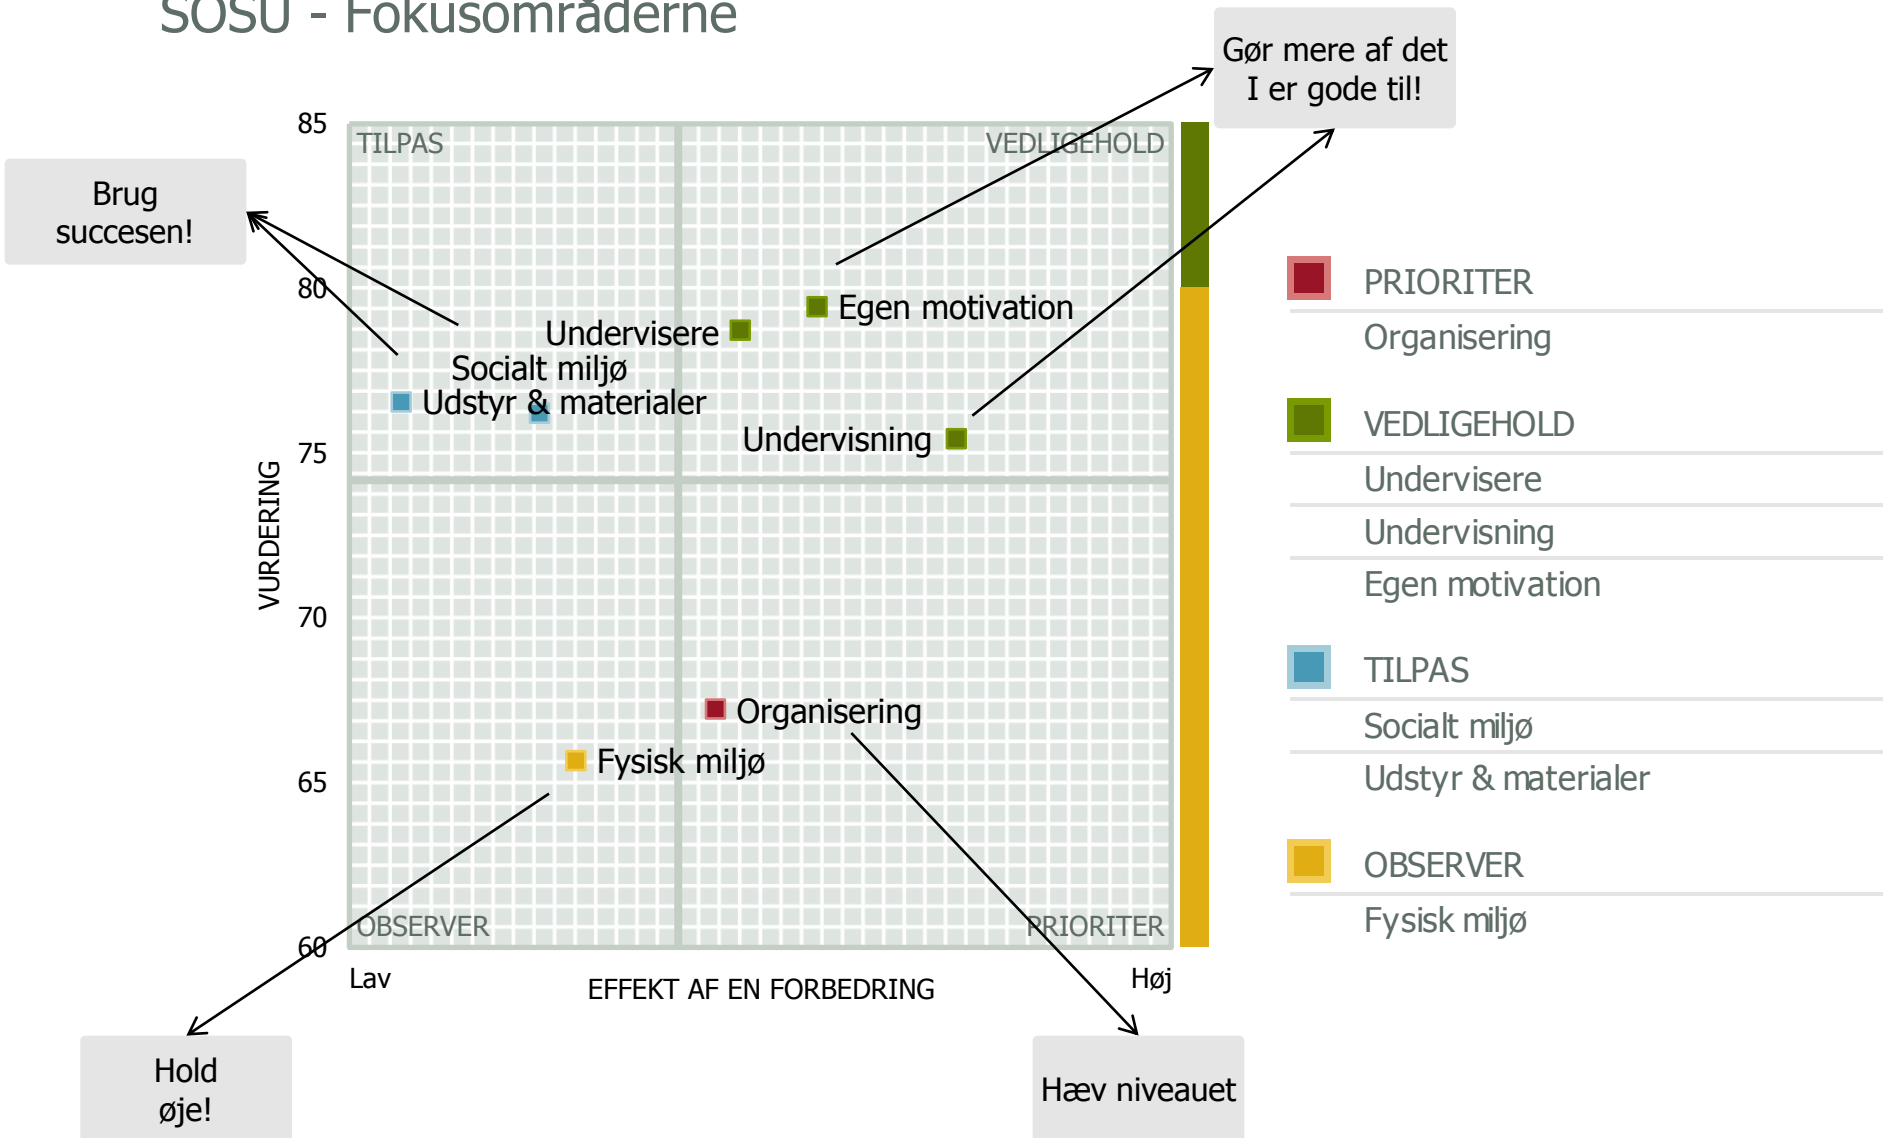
SOSU - Fokusområderne

Gør mere af det I er gode til!

Brug succesen!

85
80
75
70
65
60

VURDERING

TILPAS
VEDLIGEHOLD
OBSERVER
PRIORITER

Egen motivation
Undervisere
Socialt miljø
Udstyr & materialer
Undervisning
Organisering
Fysisk miljø

Lav
EFFEKT AF EN FORBEDRING
Høj

PRIORITER
Organisering
VEDLIGEHOLD
Undervisere
Undervisning
Egen motivation
TILPAS
Socialt miljø
Udstyr & materialer
OBSERVER
Fysisk miljø

Hold øje!

Hæv niveauet